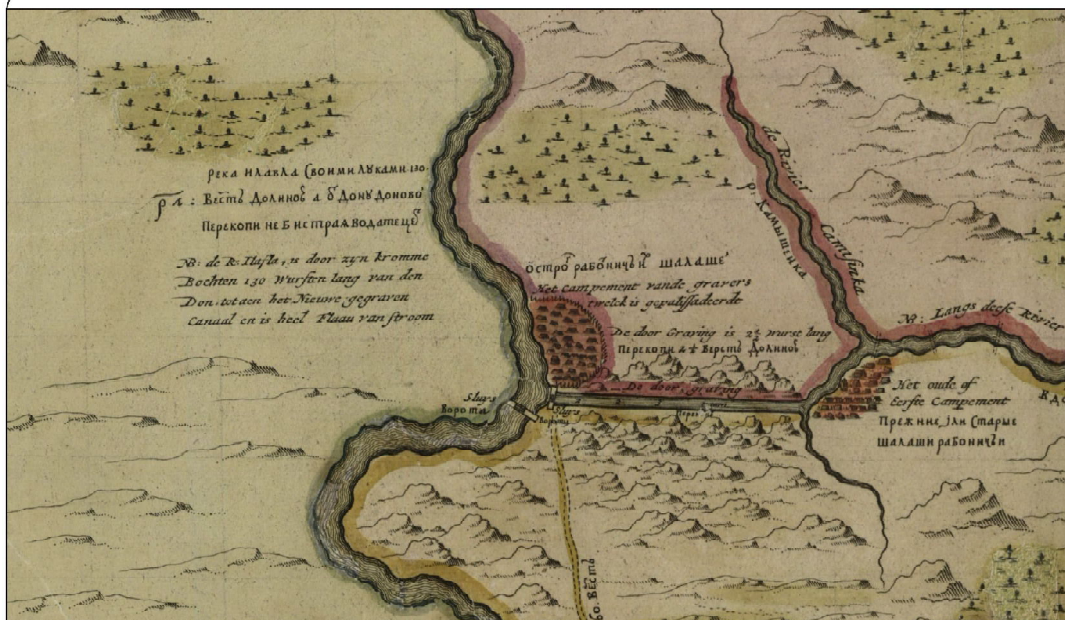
Река илавла своими луками 130

рк: вёстъ долиною а б донъ доновы

перекопи не б нстра водатеца

N: de R: Ilafle, in door zyn kromme Bochten 130 Wursten lang van den Don tot aen het Nieuwe gegraven Canaal en is heel Flaau van stroom

остро рабочичьи шалаше

Het campement vande gravers twelck is gepalissadeerde

De door Graving is 2½ wurst lang
перекопи а ½ версто долиною

De door Graving

Sluys
ворота

Sluys
ворота

Sluys

La Rivier Camisinka

р. камышенка

N: Langs deese Rivier

Het oude of Eerste Campement
прежние jan старые шалаши рабочичьи

Кас

бо. вёстъ